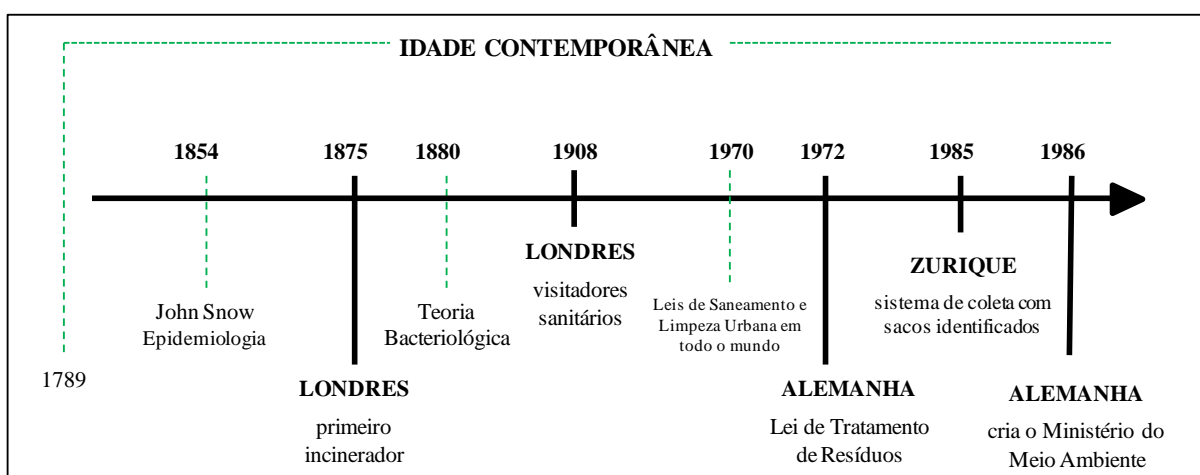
IDADE CONTEMPORÂNEA

1854

1875

1880

1908

1970

1972

1985

1986

John Snow
Epidemiologia

Teoria
Bacteriológica

LONDRES
visitadores
sanitários

Leis de Saneamento e
Limpeza Urbana em
todo o mundo

ZURIQUE
sistema de coleta com
sacos identificados

1789

LONDRES
primeiro
incinerador

ALEMANHA
Lei de Tratamento
de Resíduos

ALEMANHA
cria o Ministério do
Meio Ambiente